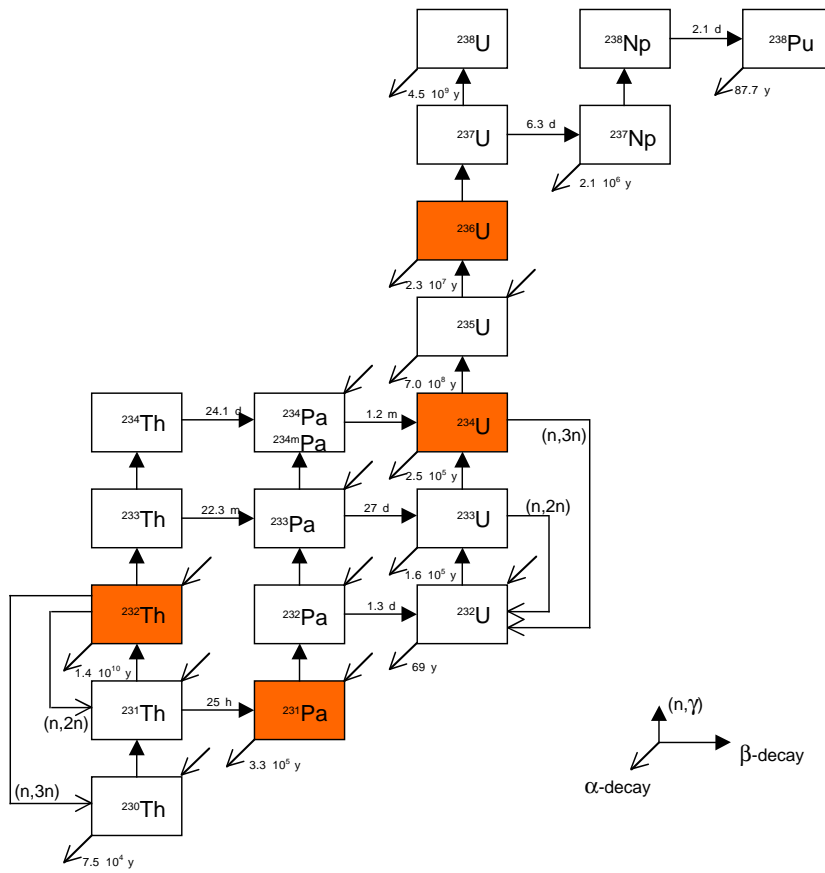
$^{238}$U

$^{238}$Np

2.1 d

$^{238}$Pu

4.5 $10^9$ y

87.7 y

$^{237}$U

6.3 d

$^{237}$Np

2.1 $10^6$ y

$^{236}$U

2.3 $10^7$ y

$^{235}$U

7.0 $10^8$ y

$^{234}$Th

24.1 d

$^{234}$Pa
$^{234m}$Pa

1.2 m

$^{234}$U

(n,3n)

2.5 $10^5$ y

$^{233}$Th

22.3 m

$^{233}$Pa

27 d

$^{233}$U

(n,2n)

1.6 $10^5$ y

$^{232}$Th

$^{232}$Pa

1.3 d

$^{232}$U

1.4 $10^{10}$ y

69 y

$^{231}$Th

25 h

$^{231}$Pa

(n,2n)

3.3 $10^5$ y

(n,γ)

β-decay

α-decay

(n,3n)

$^{230}$Th

7.5 $10^4$ y